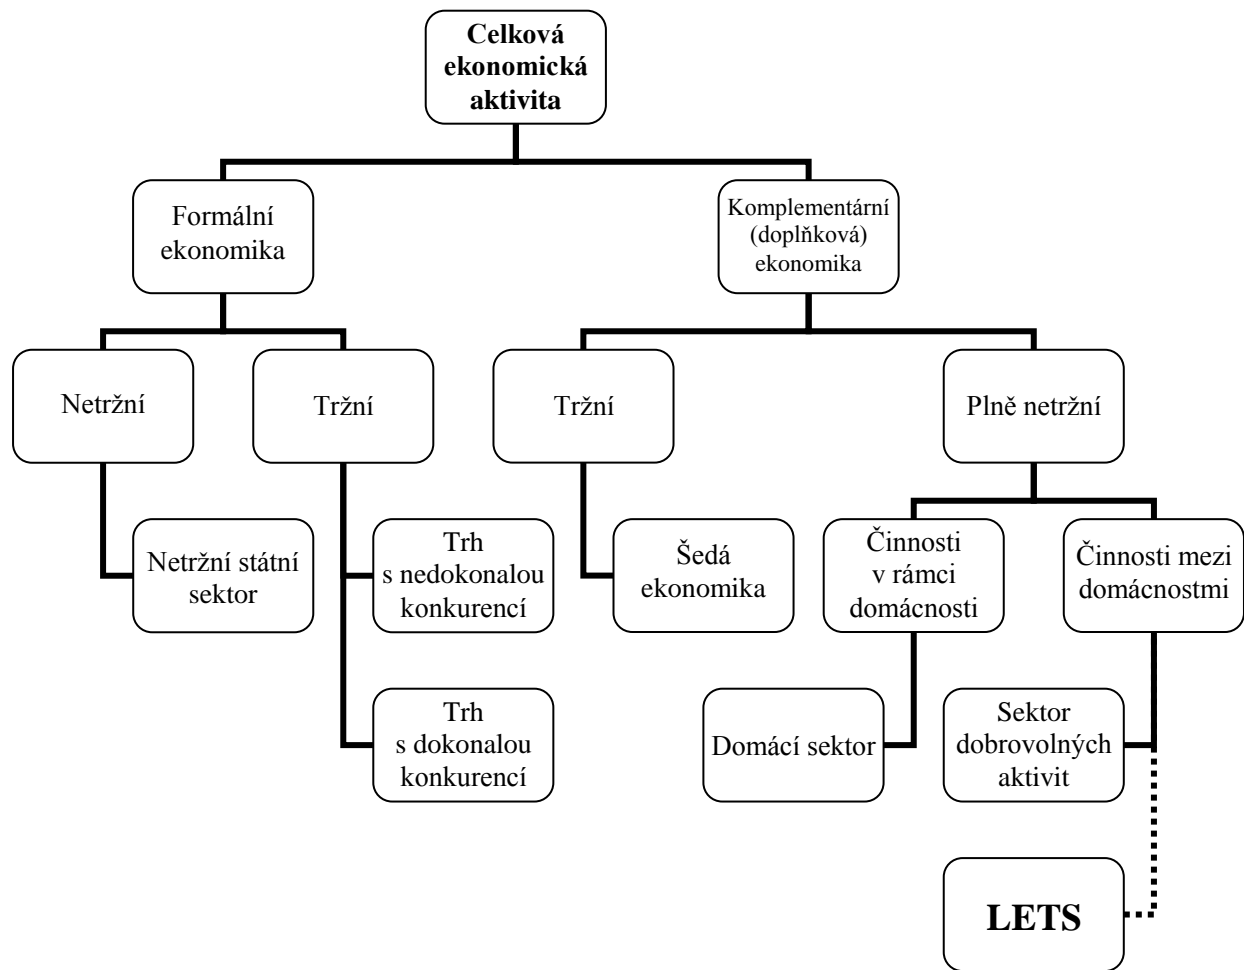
Celková ekonomická aktivita

Formální ekonomika

Komplementární (doplňková) ekonomika

Netržní

Tržní

Tržní

Plně netržní

Netržní státní sektor

Trh s nedokonalou konkurencí

Trh s dokonalou konkurencí

Šedá ekonomika

Činnosti v rámci domácnosti

Činnosti mezi domácnostmi

Domácí sektor

Sektor dobrovolných aktivit

LETS